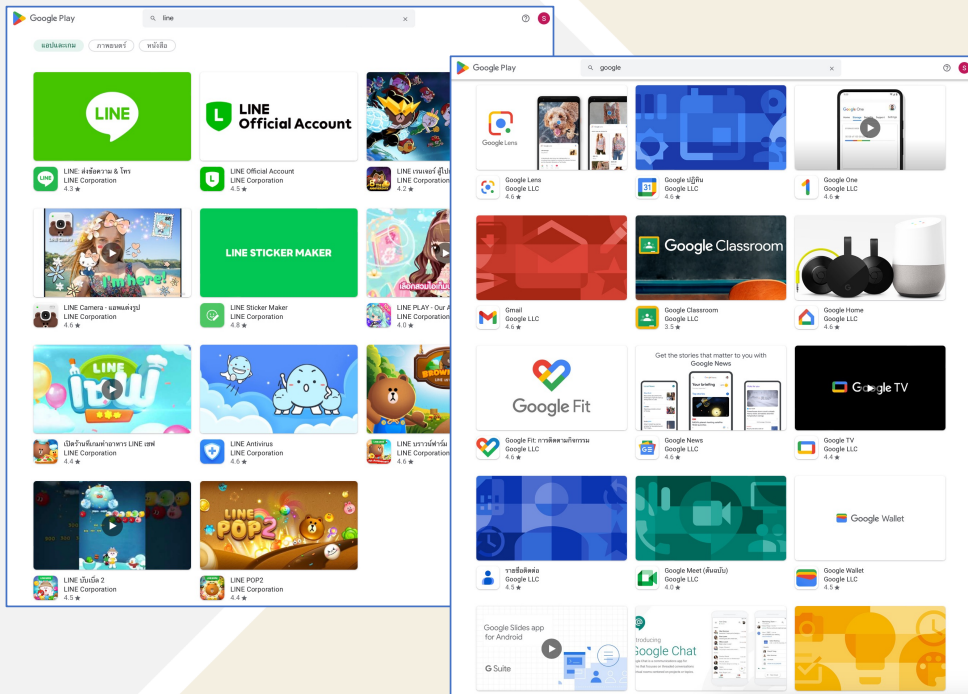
Google Play
line
S
แอปและเกม ภาพยนตร์ หนังสือ

LINE
LINE Official Account

LINE: ส่งข้อความ & โทร
LINE Corporation
4.3 ★

LINE Official Account
LINE Corporation
4.5 ★

LINE เรนเจอร์ ผู้ปก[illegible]
LINE Corporation
4.2 ★

I'm here!

LINE Camera - แต่งแต่งรูป
LINE Corporation
4.6 ★

LINE STICKER MAKER

LINE Sticker Maker
LINE Corporation
4.8 ★

LINE PLAY - Our A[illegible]
LINE Corporation
4.0 ★

เปิดร้านทีเกมทำอาหาร LINE เชฟ
LINE Corporation
4.4 ★

LINE Antivirus
LINE Corporation
4.6 ★

LINE บราวน์ฟาร์ม
LINE Corporation
4.6 ★

LINE POP2

LINE บับเบิ้ล 2
LINE Corporation
4.5 ★

LINE POP2
LINE Corporation
4.4 ★

Google Play
google
S

Google Lens

Google Lens
Google LLC
4.6 ★

Google ปฏิทิน
Google LLC
4.6 ★

Google One
Google One
Google LLC
4.6 ★

Google Classroom

Gmail
Google LLC
4.6 ★

Google Classroom
Google LLC
3.5 ★

Google Home
Google LLC
4.6 ★

Google Fit
Get the stories that matter to you with Google News
Google TV

Google Fit: การติดตามกิจกรรม
Google LLC
4.6 ★

Google News
Google LLC
4.6 ★

Google TV
Google LLC
4.4 ★

Google Wallet

รายชื่อติดต่อ
Google LLC
4.5 ★

Google Meet (ดั้งเดิม)
Google LLC
4.0 ★

Google Wallet
Google LLC
4.5 ★

Google Slides app for Android
G Suite
Introducing Google Chat